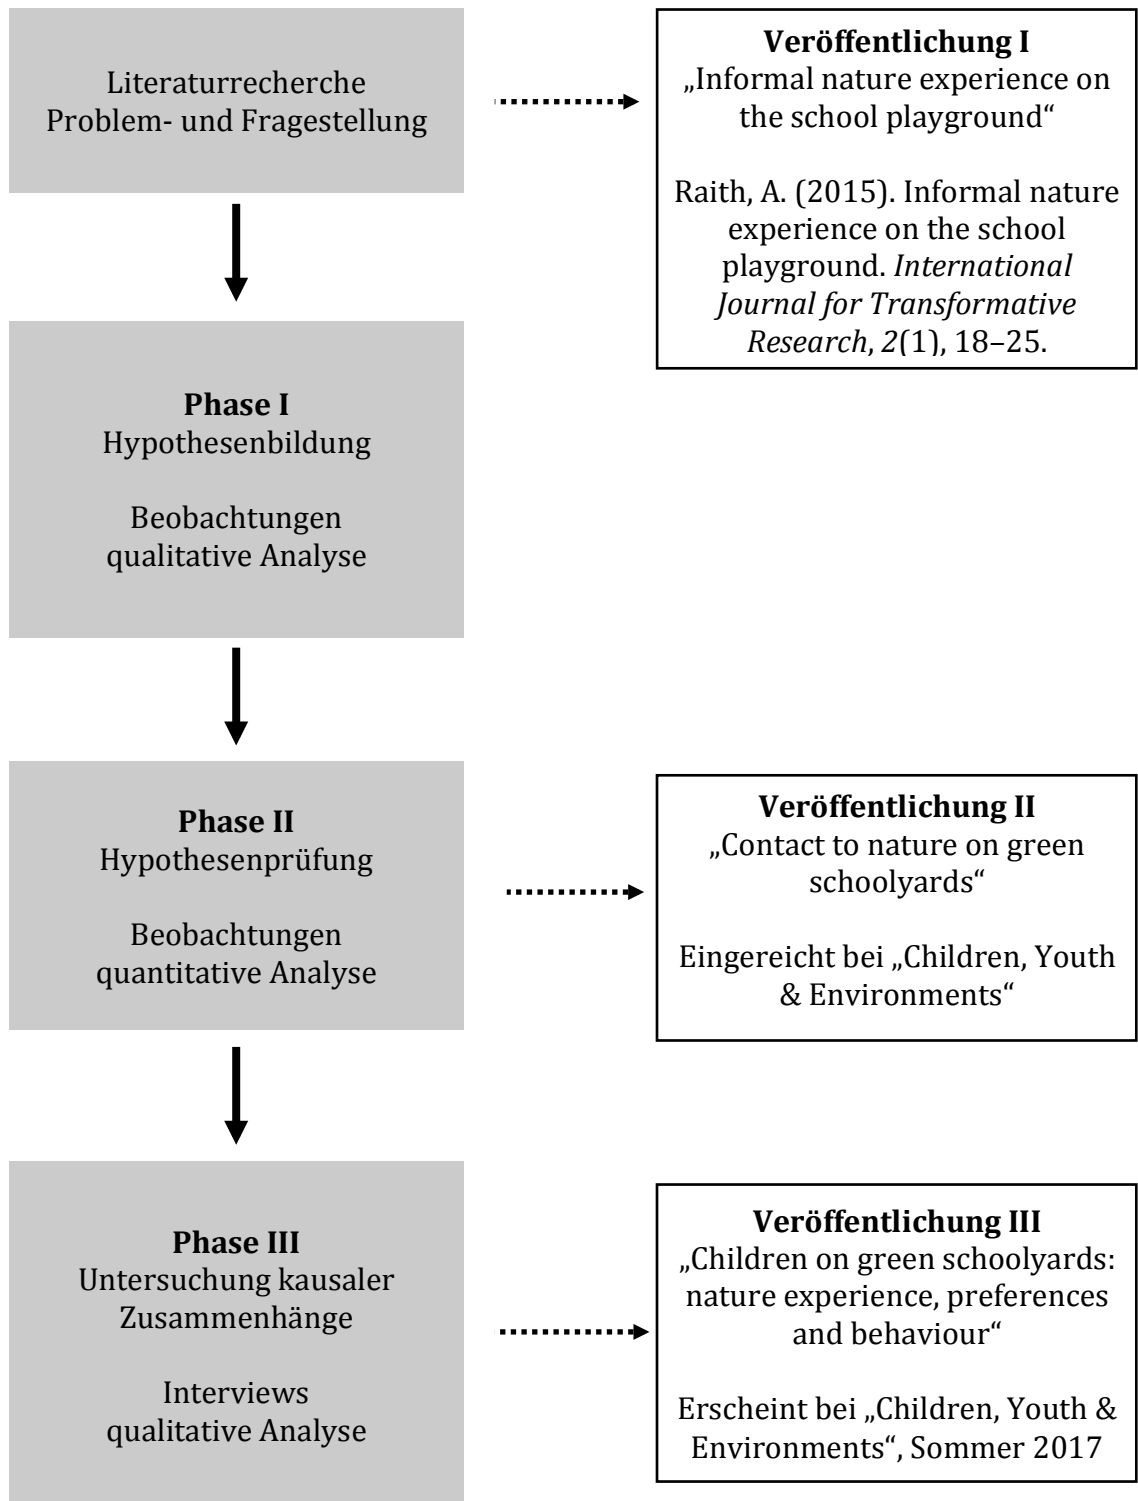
Literaturrecherche
Problem- und Fragestellung

**Veröffentlichung I**
„Informal nature experience on the school playground“

Raith, A. (2015). Informal nature experience on the school playground. *International Journal for Transformative Research*, *2*(1), 18–25.

**Phase I**
Hypothesenbildung

Beobachtungen
qualitative Analyse

**Phase II**
Hypothesenprüfung

Beobachtungen
quantitative Analyse

**Veröffentlichung II**
„Contact to nature on green schoolyards“

Eingereicht bei „Children, Youth & Environments“

**Phase III**
Untersuchung kausaler Zusammenhänge

Interviews
qualitative Analyse

**Veröffentlichung III**
„Children on green schoolyards: nature experience, preferences and behaviour“

Erscheint bei „Children, Youth & Environments“, Sommer 2017